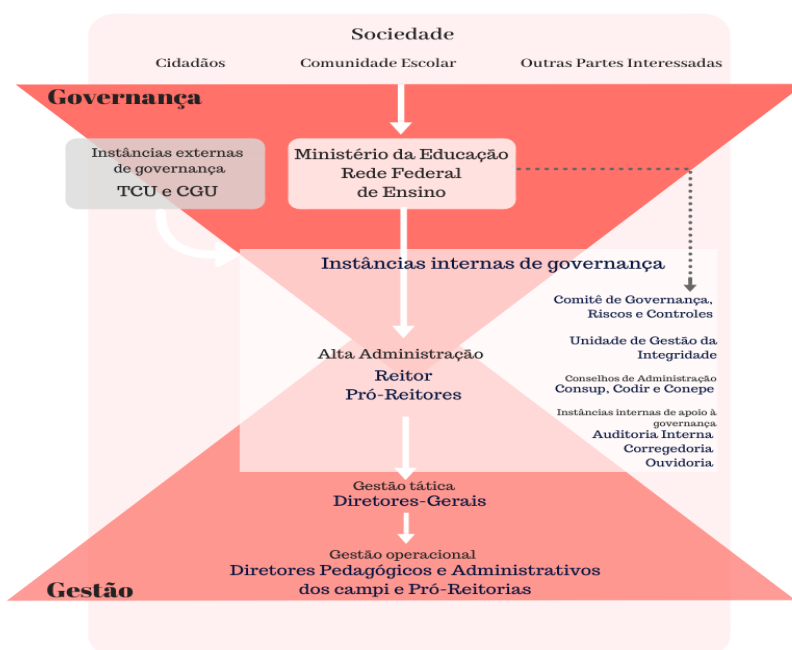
Sociedade

Cidadãos

Comunidade Escolar

Outras Partes Interessadas

Governança

Instâncias externas de governança
TCU e CGU

Ministério da Educação
Rede Federal de Ensino

Instâncias internas de governança

Comitê de Governança, Riscos e Controles

Unidade de Gestão da Integridade

Conselhos de Administração
Consup, Codir e Conepe

Instâncias internas de apoio à governança
Auditoria Interna
Corregedoria
Ouvidoria

Alta Administração
Reitor
Pró-Reitores

Gestão tática
Diretores-Gerais

Gestão operacional
Diretores Pedagógicos e Administrativos dos campi e Pró-Reitorias

Gestão